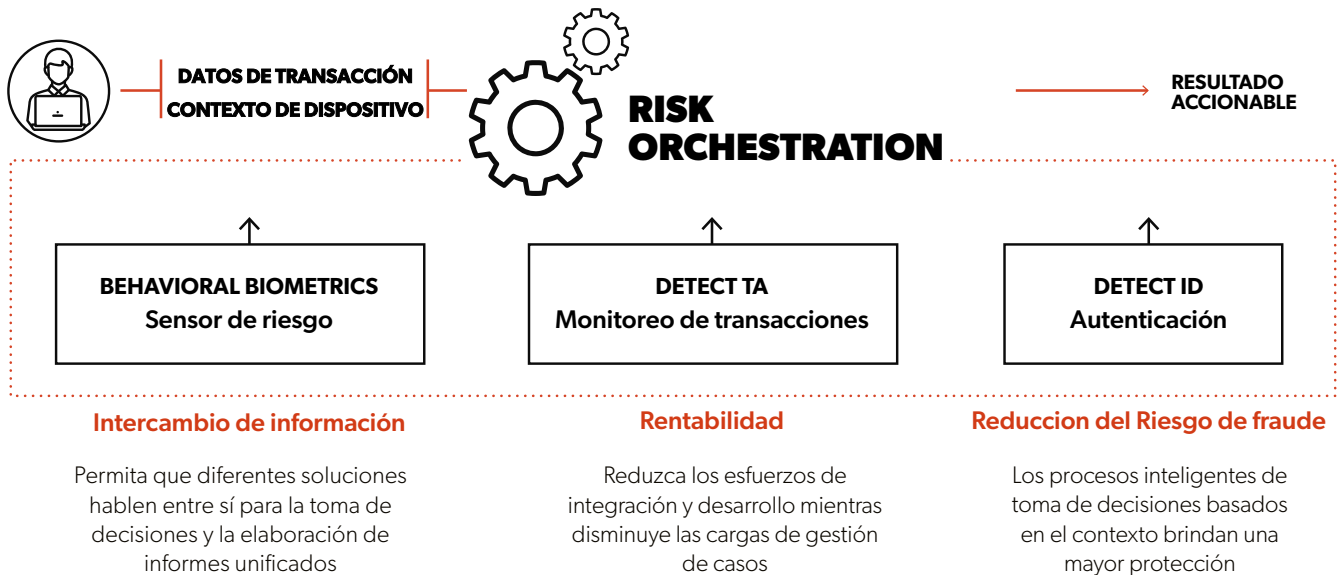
DATOS DE TRANSACCIÓN
CONTEXTO DE DISPOSITIVO

RISK ORCHESTRATION

RESULTADO ACCIONABLE

BEHAVIORAL BIOMETRICS
Sensor de riesgo

DETECT TA
Monitoreo de transacciones

DETECT ID
Autenticación

Intercambio de información

Permita que diferentes soluciones hablen entre sí para la toma de decisiones y la elaboración de informes unificados

Rentabilidad

Reduzca los esfuerzos de integración y desarrollo mientras disminuye las cargas de gestión de casos

Reduccion del Riesgo de fraude

Los procesos inteligentes de toma de decisiones basados en el contexto brindan una mayor protección